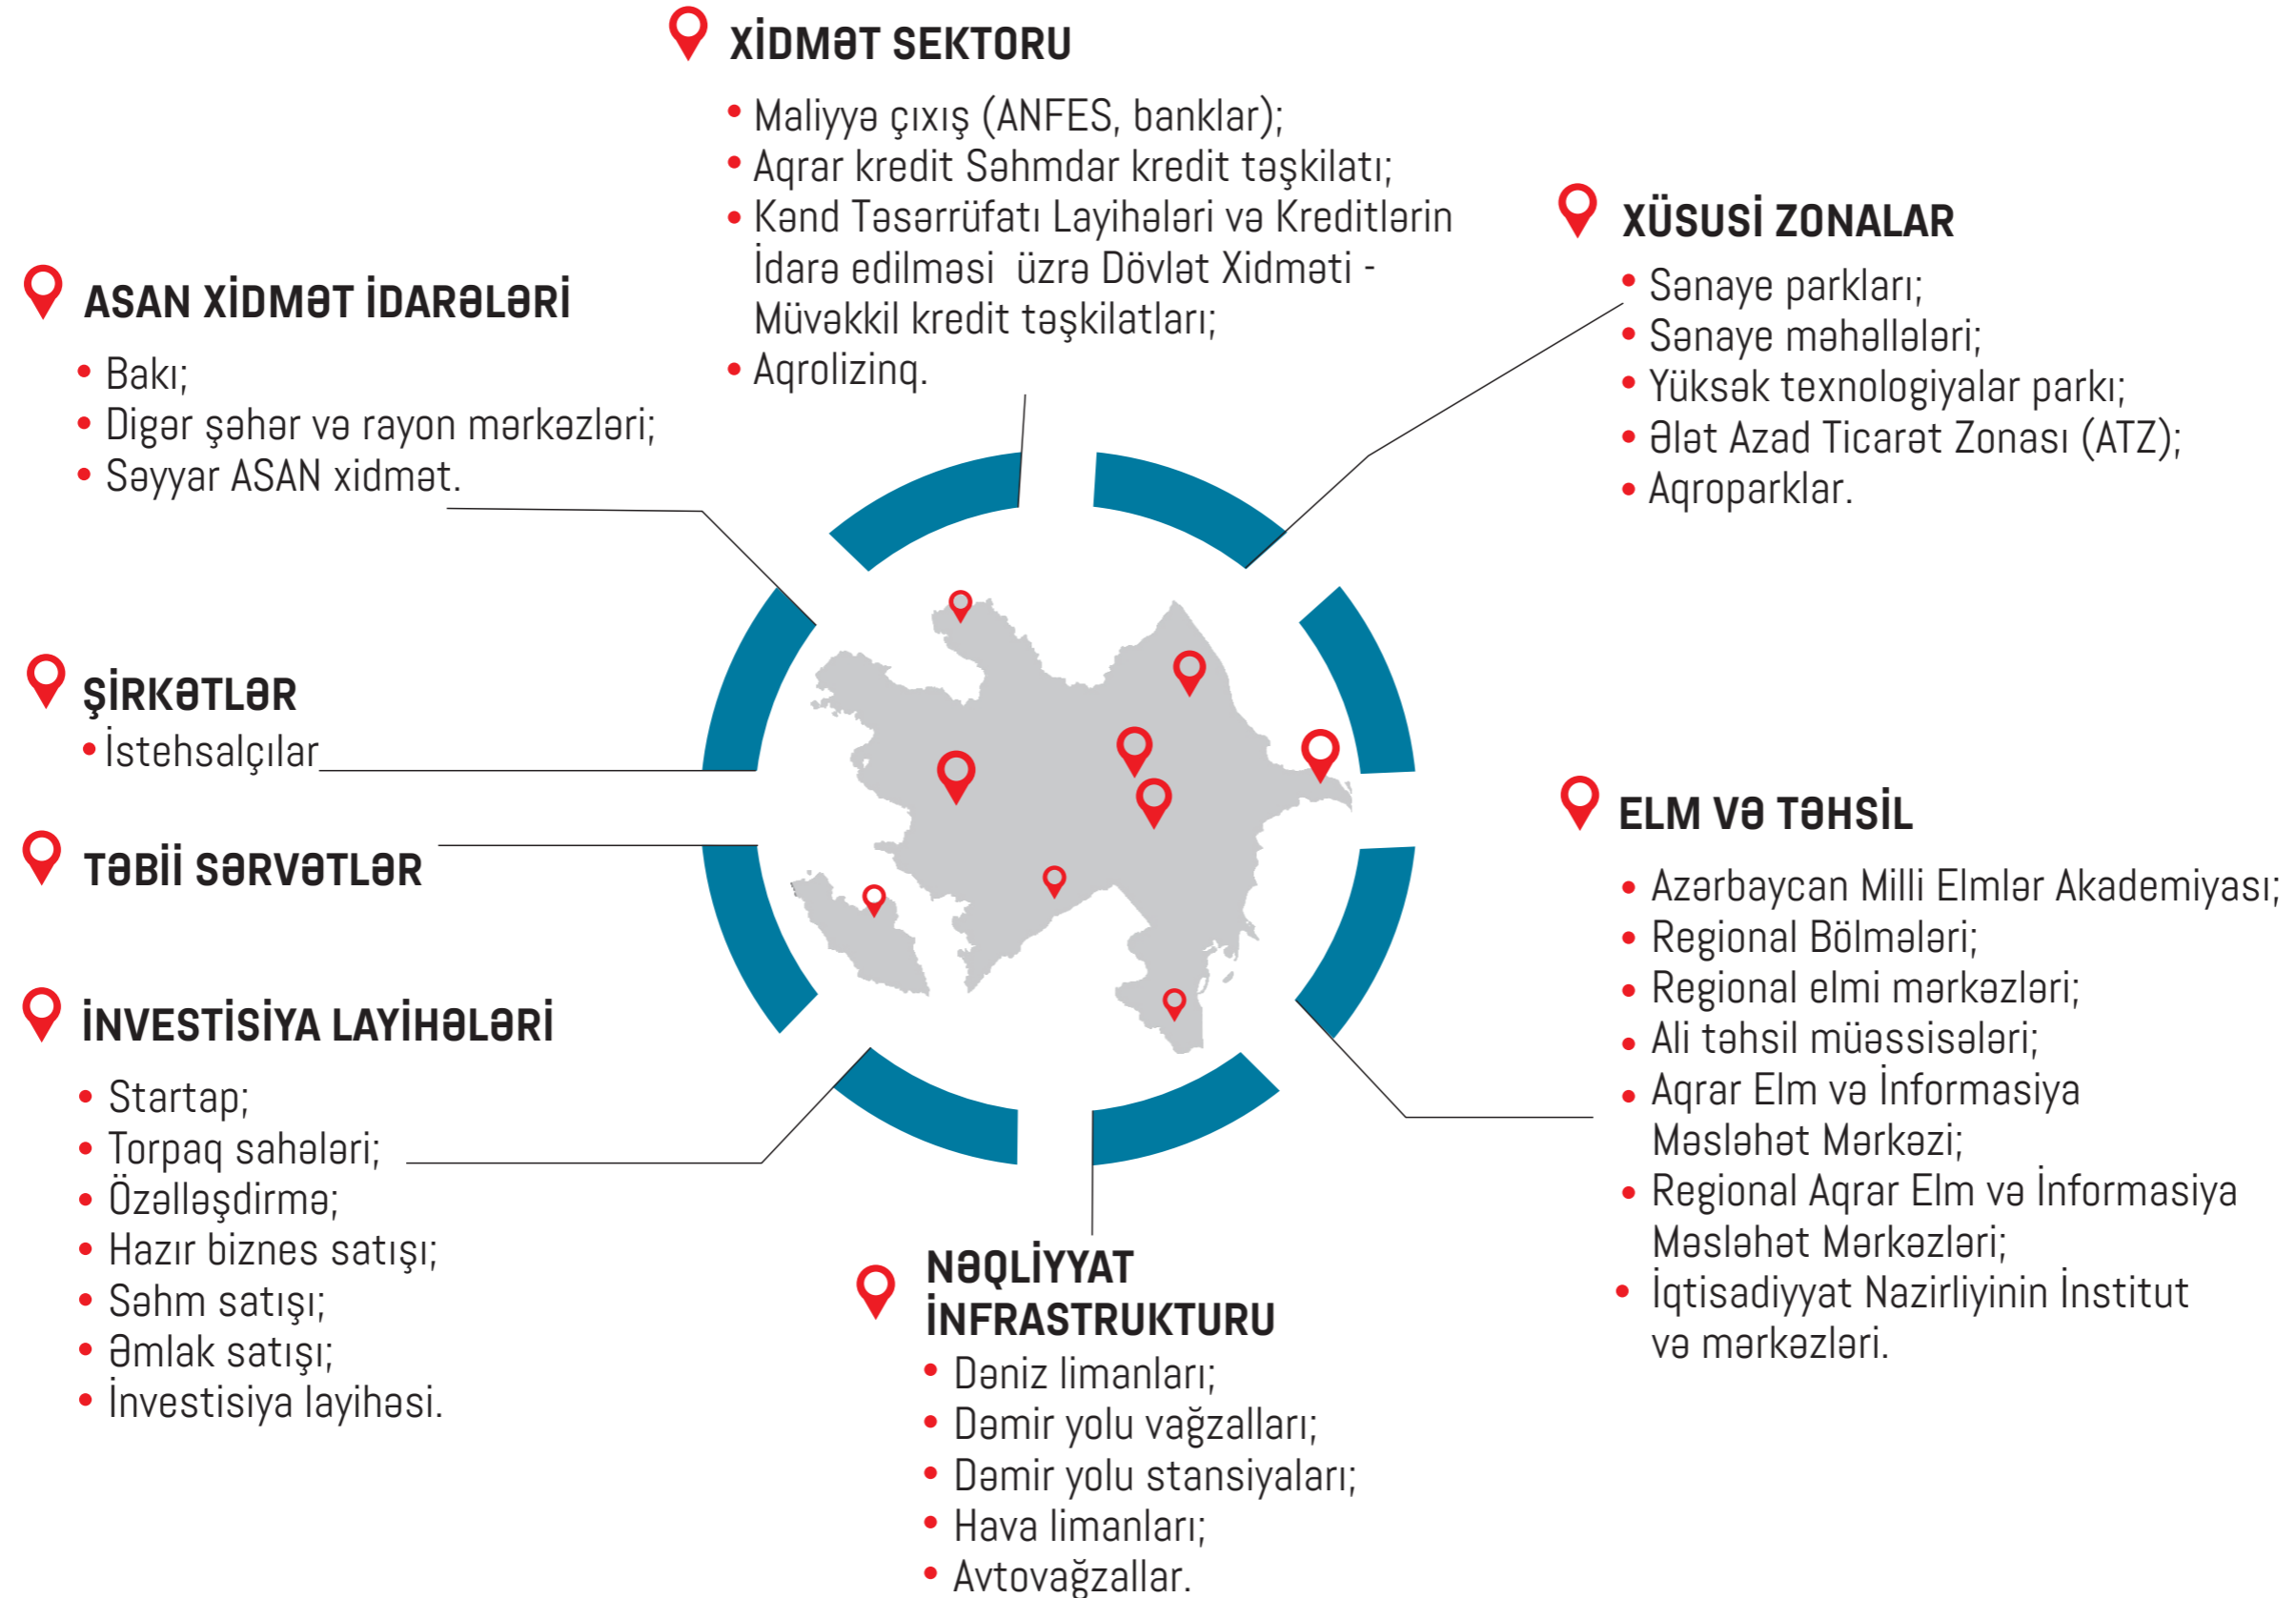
XİDMƏT SEKTORU

- Maliyyə çıxış (ANFES, banklar);
- Aqrar kredit Səhmdar kredit təşkilatı;
- Kənd Təsərrüfatı Layihələri və Kreditlərin İdarə edilməsi üzrə Dövlət Xidməti - Müvəkkil kredit təşkilatları;
- Aqrolizinq.

XÜSUSİ ZONALAR

- Sənaye parkları;
- Sənaye məhəllələri;
- Yüksək texnologiyalar parkı;
- Ələt Azad Ticarət Zonası (ATZ);
- Aqroparklar.

ASAN XİDMƏT İDARƏLƏRİ

- Bakı;
- Digər şəhər və rayon mərkəzləri;
- Səyyar ASAN xidmət.

ŞİRKƏTLƏR

- İstehsalçılar

TƏBİİ SƏRVƏTLƏR

ELM VƏ TƏHSİL

- Azərbaycan Milli Elmlər Akademiyası;
- Regional Bölmələri;
- Regional elmi mərkəzləri;
- Ali təhsil müəssisələri;
- Aqrar Elm və İnformasiya Məsləhət Mərkəzi;
- Regional Aqrar Elm və İnformasiya Məsləhət Mərkəzləri;
- İqtisadiyyat Nazirliyinin İnstitut və mərkəzləri.

İNVESTİSİYA LAYİHƏLƏRİ

- Startap;
- Torpaq sahələri;
- Özəlləşdirmə;
- Hazır biznes satışı;
- Səhm satışı;
- Əmlak satışı;
- İnvestisiya layihəsi.

NƏQLİYYAT İNFRASTRUKTURU

- Dəniz limanları;
- Dəmir yolu vağzalları;
- Dəmir yolu stansiyaları;
- Hava limanları;
- Avtovağzallar.